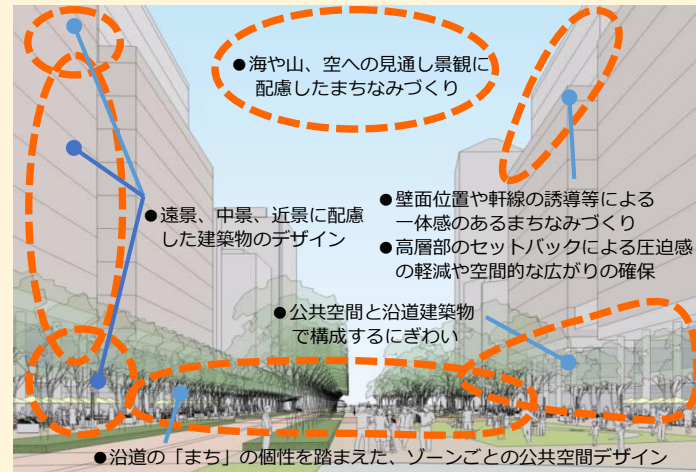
●海や山、空への見通し景観に配慮したまちなみづくり

●遠景、中景、近景に配慮した建築物のデザイン

●壁面位置や軒線の誘導等による一体感のあるまちなみづくり
●高層部のセットバックによる圧迫感の軽減や空間的な広がりの確保

●公共空間と沿道建築物で構成するにぎわい

●沿道の「まち」の個性を踏まえた、ゾーンごとの公共空間デザイン